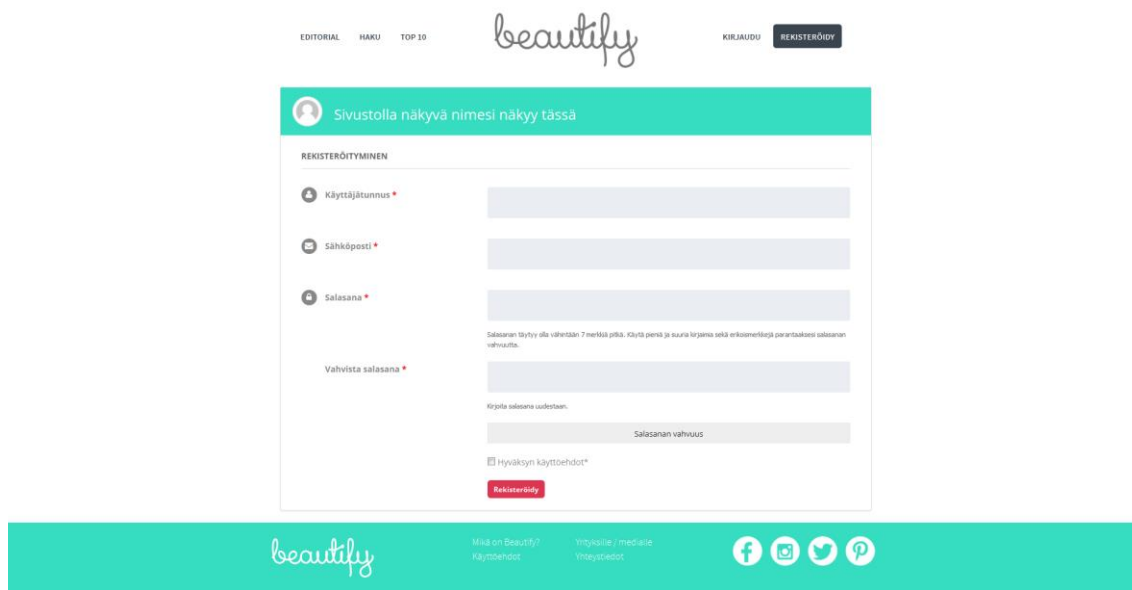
EDITORIAL HAKU TOP 10

beautify

KIRJAUDU REKISTERÖIDY

Sivustolla näkyvä nimesi näkyy tässä

REKISTERÖITYMINEN

Käyttäjätunnus *

Sähköposti *

Salasana *

Salasanan täytyy olla vähintään 7 merkkiä pitkä. Käytä pieniä ja suuria kirjaimia sekä erikoismerkkejä parantaaksesi salasanan vahvuutta.

Vahvista salasana *

Kirjoita salasana uudestaan.

Salasanan vahvuus

Hyväksyn käyttöehdot*

Rekisteröidy

beautify

Mikä on Beautify?
Käyttöehdot

Yrityksille / medialle
Yhteystiedot